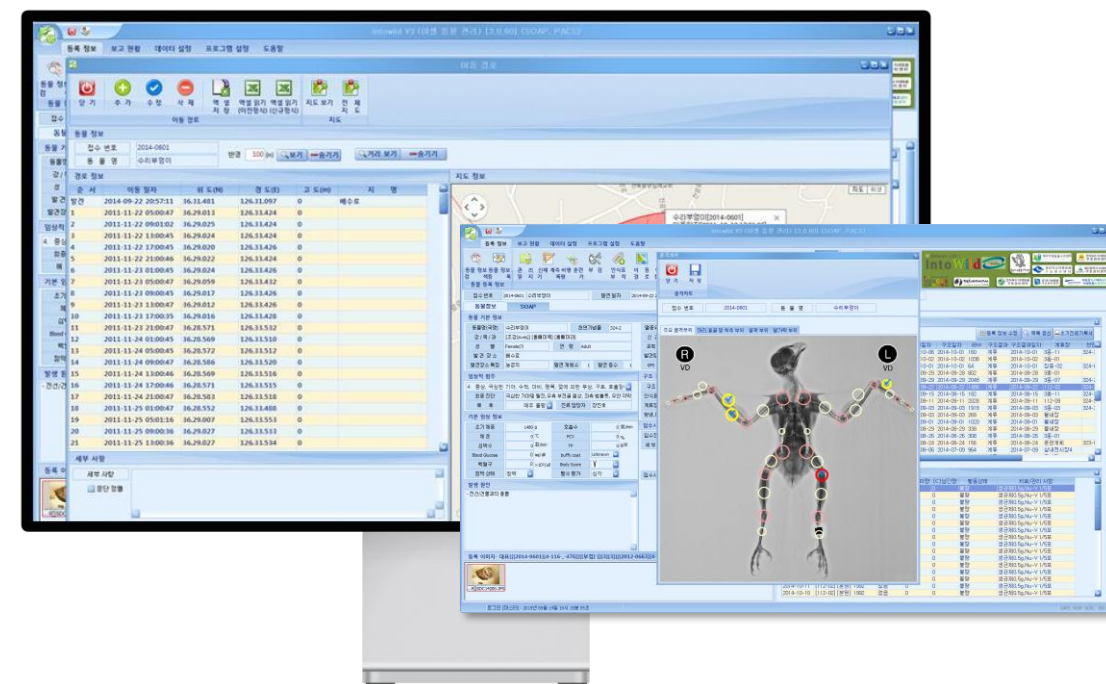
IntoWild V3 야생 동물 관리 (SOAP, PACS)

동물 정보 | 보고 현황 | 데이터 설정 | 프로그램 설정 | 도움말

이동 경로

닫기 | 추가 | 수정 | 삭제 | 엑셀저장 | 엑셀읽기(이전형식) | 엑셀읽기(신규형식) | 지도보기 | 전체지도

이동 경로 | 지도

동물 정보

접수 번호 | 2014-0601
동물명 | 수리부엉이

반경 100 (m) 보기 숨기기 | 거리 보기 숨기기

경로 정보

| 순서 | 이동 일자 | 위도(N) | 경도(E) | 고도(m) | 지명 |
|---|---|---|---|---|---|
| 발견 | 2014-09-22 20:57:11 | 36.31.481 | 126.31.097 | 0 | 배수로 |
| 1 | 2011-11-22 05:00:47 | 36.29.013 | 126.31.424 | 0 | |
| 2 | 2011-11-22 09:01:02 | 36.29.025 | 126.31.424 | 0 | |
| 3 | 2011-11-22 13:00:45 | 36.29.024 | 126.31.424 | 0 | |
| 4 | 2011-11-22 17:00:45 | 36.29.020 | 126.31.426 | 0 | |
| 5 | 2011-11-22 21:00:46 | 36.29.022 | 126.31.424 | 0 | |
| 6 | 2011-11-23 01:00:45 | 36.29.024 | 126.31.426 | 0 | |
| 7 | 2011-11-23 05:00:47 | 36.29.059 | 126.31.432 | 0 | |
| 8 | 2011-11-23 09:00:45 | 36.29.017 | 126.31.426 | 0 | |
| 9 | 2011-11-23 13:00:47 | 36.29.012 | 126.31.426 | 0 | |
| 10 | 2011-11-23 17:00:35 | 36.29.016 | 126.31.426 | 0 | |
| 11 | 2011-11-23 21:00:47 | 36.28.571 | 126.31.532 | 0 | |
| 12 | 2011-11-24 01:00:45 | 36.28.569 | 126.31.510 | 0 | |
| 13 | 2011-11-24 05:00:45 | 36.28.572 | 126.31.512 | 0 | |
| 14 | 2011-11-24 09:00:47 | 36.28.586 | 126.31.520 | 0 | |
| 15 | 2011-11-24 13:00:46 | 36.28.569 | 126.31.516 | 0 | |
| 16 | 2011-11-24 17:00:46 | 36.28.571 | 126.31.515 | 0 | |
| 17 | 2011-11-24 21:00:47 | 36.28.583 | 126.31.518 | 0 | |
| 18 | 2011-11-25 01:00:47 | 36.28.552 | 126.31.488 | 0 | |
| 19 | 2011-11-25 05:01:16 | 36.29.007 | 126.31.551 | 0 | |
| 20 | 2011-11-25 09:00:36 | 36.29.027 | 126.31.533 | 0 | |
| 21 | 2011-11-25 13:00:47 | 36.29.027 | 126.31.534 | 0 | |

세부 사항

지도 정보

수리부엉이[2014-0601]

IntoWild V3 야생 동물 관리 (SOAP, PACS)

IntoWild

접수 번호 | 2014-0601 | 동물명 | 수리부엉이

R VD | L VD

세부 정보 | SOAP

동물 기본 정보

발병 원인
- 전선(전봇대) 충돌

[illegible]